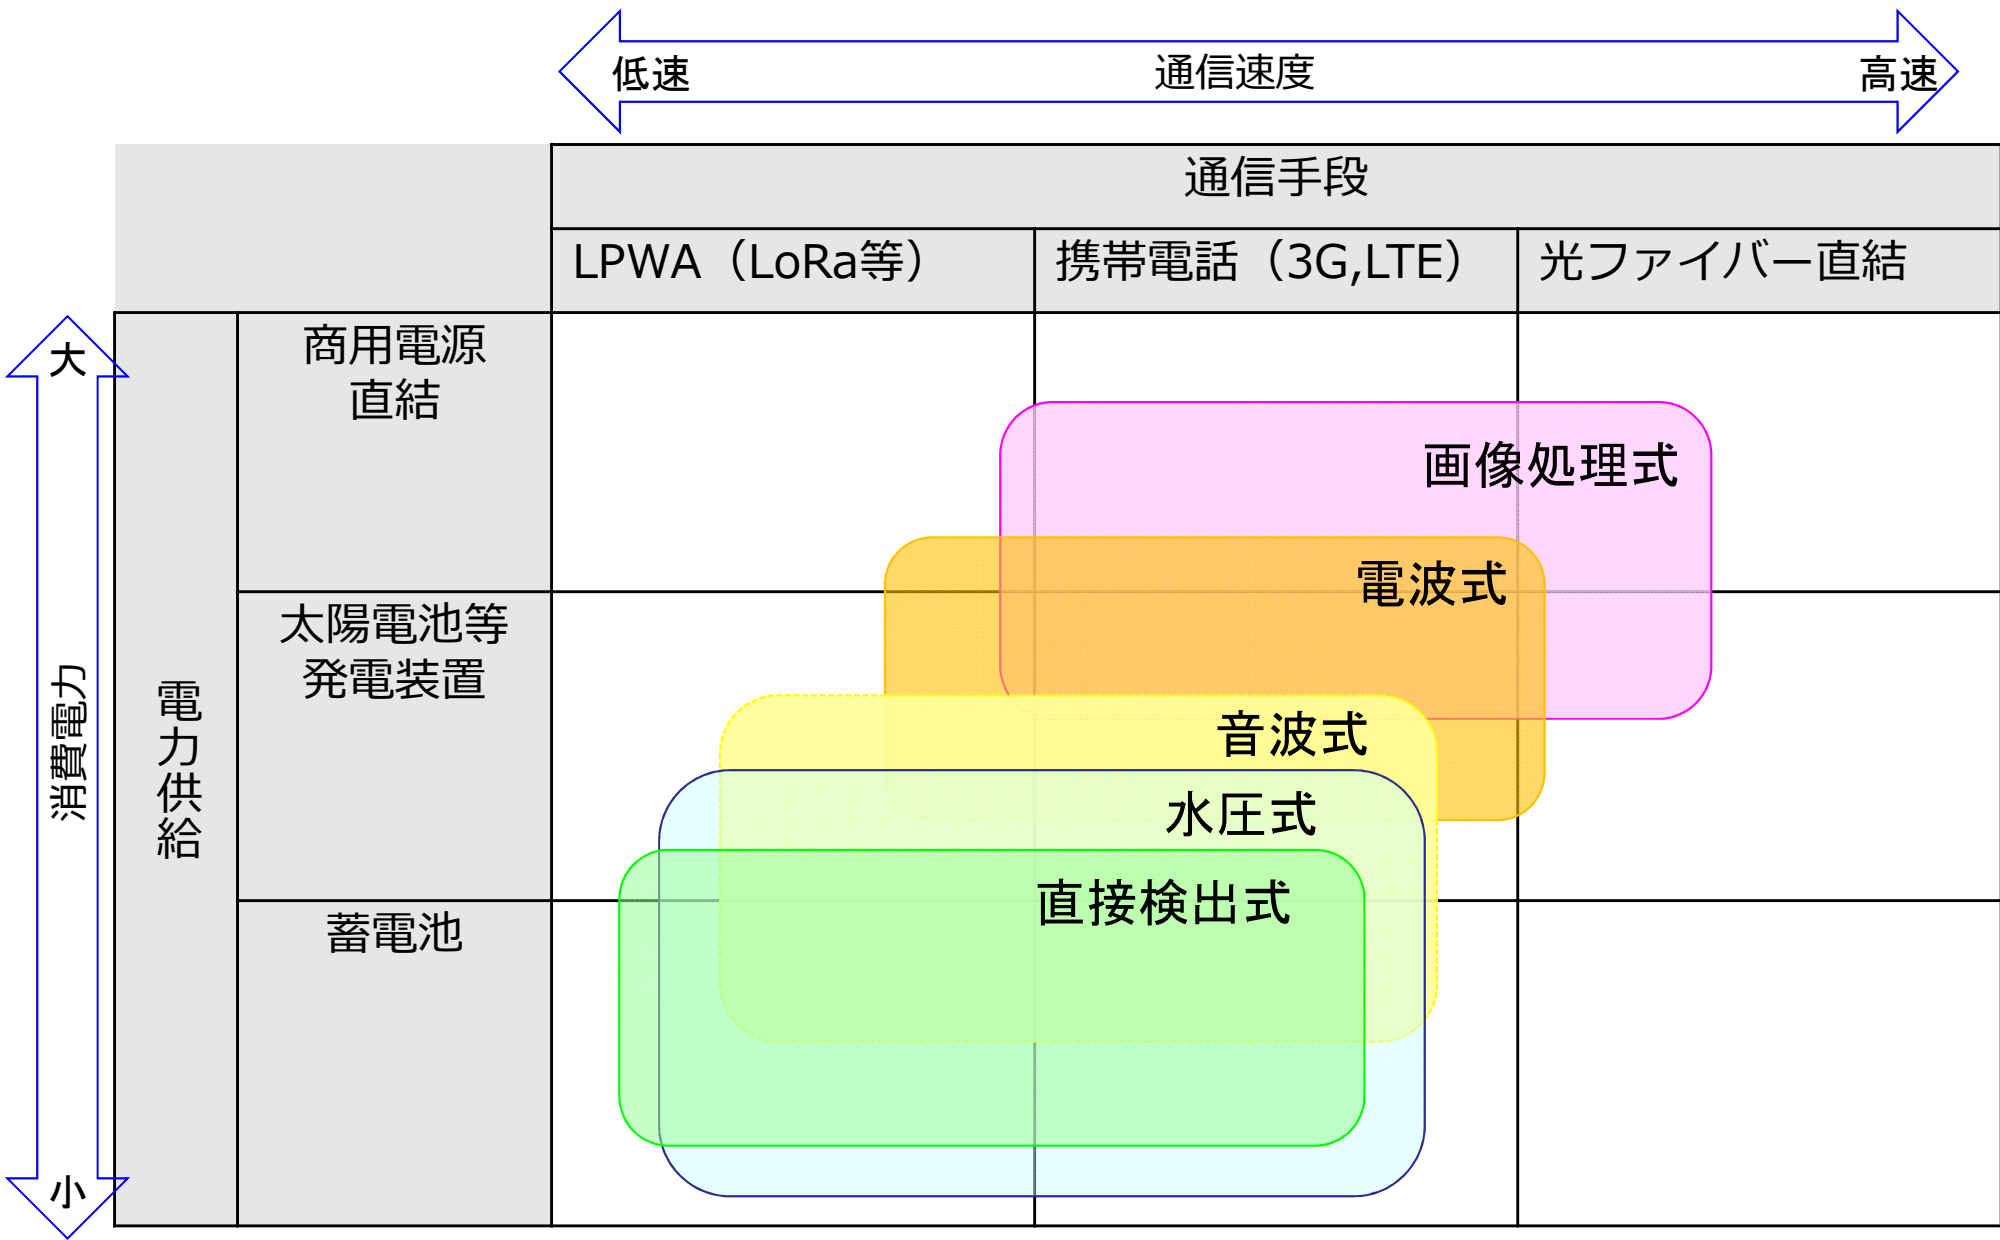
低速　通信速度　高速

| | | 通信手段 | | |
|---|---|---|---|---|
| | | LPWA（LoRa等） | 携帯電話（3G,LTE） | 光ファイバー直結 |
| 電力供給 | 商用電源直結 | | | |
| | 太陽電池等発電装置 | | | |
| | 蓄電池 | | | |

大
消費電力
小

画像処理式
電波式
音波式
水圧式
直接検出式